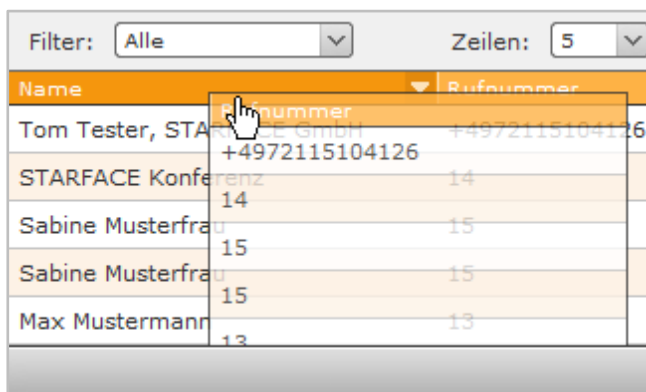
Filter: Alle

Zeilen: 5

| Name | Rufnummer |
|---|---|
| Tom Tester, STAR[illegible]CE GmbH | +49721151041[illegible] |
| STARFACE Konferenz | 14 |
| Sabine Musterfrau | 15 |
| Sabine Musterfrau | 15 |
| Max Mustermann | 13 |

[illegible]fnummer
+4972115104126
14
15
15
13